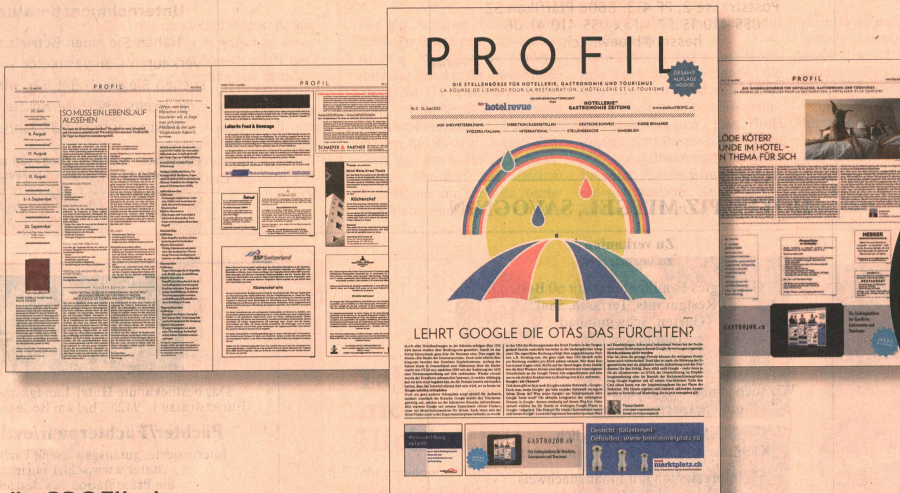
PROFIL

DIE STELLENBÖRSE FÜR HOTELLERIE, GASTRONOMIE UND TOURISMUS
LA BOURSE DE L'EMPLOI POUR LA RESTAURATION, L'HÔTELLERIE ET LE TOURISME

GESAMT AUFLAGE 40.000

hotel revue

HOTELLERIE GASTRONOMIE ZEITUNG

www.stellenPROFIL.ch

AUS- UND WEITERBILDUNG | DIREKTION / KADERSTELLEN | DEUTSCHSCHWEIZ | SUISSE ROMANDE | SVIZZERA ITALIANA | INTERNATIONAL | STELLENGESUCHE | IMMOBILIEN

LEHRT GOOGLE DIE OTAS DAS FÜRCHTEN?

GASTROJOB.ch

marktplatz.ch

Gesucht: Salzstreuer
Gefunden: www.hotelmarktplatz.ch

PROFIL

SO MUSS EIN LEBENSLAUF AUSSEHEN

8. August

15. August

22. August

5.–11. September

20. September

PROFIL

Leiterin Food & Beverage

SCHAEFER PARTNER

SSP Switzerland

Küchenchef

PROFIL

LÖDE KÖTER?
UNDE IM HOTEL –
N THEMA FÜR SICH

HEBGER

GASTROJOB.ch